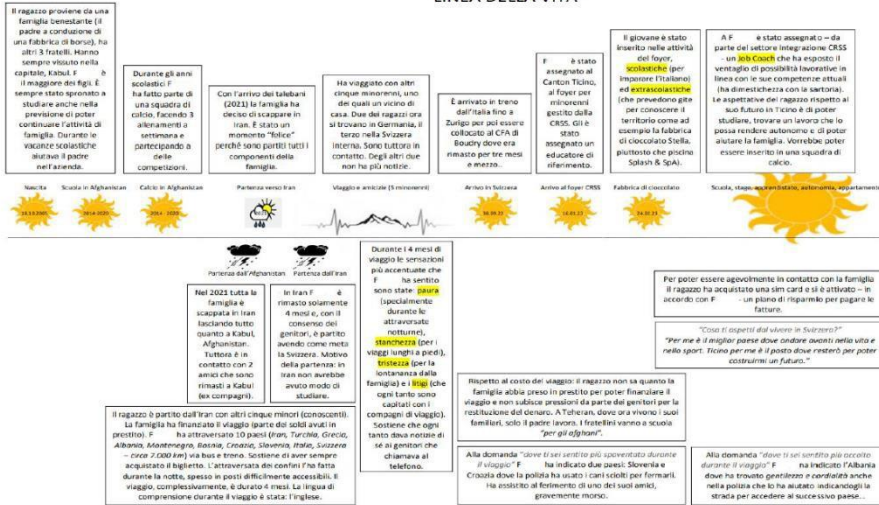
LINEA DELLA VITA

Il ragazzo proviene da una famiglia benestante (il padre a conduzione di una fabbrica di borse), ha altri 3 fratelli. Hanno sempre vissuto nella capitale, Kabul. F è il maggiore dei figli. È sempre stato spronato a studiare anche nella previsione di poter continuare l'attività di famiglia. Durante le vacanze scolastiche aiutava il padre nell'azienda.

Durante gli anni scolastici F ha fatto parte di una squadra di calcio, facendo 3 allenamenti a settimana e partecipando a delle competizioni.

Con l'arrivo dei talebani (2021) la famiglia ha deciso di scappare in Iran. È stato un momento "felice" perché sono partiti tutti i componenti della famiglia.

Ha viaggiato con altri cinque minorenni, uno dei quali un vicino di casa. Due dei ragazzi ora si trovano in Germania, il terzo nella Svizzera interna. Sono tuttora in contatto. Degli altri due non ha più notizie.

È arrivato in treno dall'Italia fino a Zurigo per poi essere collocato al CFA di Boudry dove era rimasto per tre mesi e mezzo...

F è stato assegnato al Canton Ticino, al foyer per minorenni gestito dalla CRSS. Gli è stato assegnato un educatore di riferimento.

Il giovane è stato inserito nelle attività del foyer, scolastiche (per imparare l'italiano) ed extrascolastiche (che prevedono gite per conoscere il territorio come ad esempio la fabbrica di cioccolato Stella, piuttosto che piscine Splash & SpA).

A F è stato assegnato – da parte del settore integrazione CRSS - un Job Coach che ha esposto il ventaglio di possibilità lavorative in linea con le sue competenze attuali (ha dimestichezza con la sartoria). Le aspettative del ragazzo rispetto al suo futuro in Ticino è di poter studiare, trovare un lavoro che lo possa rendere autonomo e di poter aiutare la famiglia. Vorrebbe poter essere inserito in una squadra di calcio.

Nascita | Scuola in Afghanistan | Calcio in Afghanistan | Partenza verso Iran | Viaggio e amicizie (5 minorenni) | Arrivo in Svizzera | Arrivo al foyer CRSS | Fabbrica di cioccolato | Scuola, stage, apprendistato, autonomia, appartamento

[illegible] | 2014-2020 | 2014-2020 | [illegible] | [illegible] | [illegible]

Partenza dall'Afghanistan | Partenza dall'Iran

Nel 2021 tutta la famiglia è scappata in Iran lasciando tutto quanto a Kabul, Afghanistar. Tuttora è in contatto con 2 amici che sono rimasti a Kabul (ex compagni).

In Iran F è rimasto solamente 4 mesi e, con il consenso dei genitori, è partito avendo come meta la Svizzera. Motivo della partenza: in Iran non avrebbe avuto modo di studiare.

Durante i 4 mesi di viaggio le sensazioni più accentuate che F ha sentito sono state: paura (specialmente durante le attraversate notturne), stanchezza (per i viaggi lunghi a piedi), tristezza (per la lontananza dalla famiglia) e i litigi (che ogni tanto sono capitati con i compagni di viaggio). Sostiene che ogni tanto dava notizie di sé ai genitori che chiamava al telefono.

Per poter essere agevolmente in contatto con la famiglia il ragazzo ha acquistato una sim card e si è attivato – in accordo con F - un piano di risparmio per pagare le fatture.

"Cosa ti ispetti dal vivere in Svizzera?"
"Per me è il miglior paese dove andare avanti nella vita e nello sport. Ticino per me è il posto dove resterò per poter costruirmi un futuro."

Il ragazzo è partito dall'Iran con altri cinque minori (conoscenti). La famiglia ha finanziato il viaggio (parte dei soldi avuti in prestito). F ha attraversato 10 paesi (Iran, Turchia, Grecia, Albania, Montenegro, Bosnia, Croazia, Slovenia, Italia, Svizzera – circa 7.000 km) via bus e treno. Sostiene di aver sempre acquistato il biglietto. L'attraversata dei confini l'ha fatta durante la notte, spesso in posti difficilmente accessibili. Il viaggio, complessivamente, è durato 4 mesi. La lingua di comprensione durante il viaggio è stata: l'inglese.

Rispetto al costo del viaggio: il ragazzo non sa quanto la famiglia abbia preso in prestito per poter finanziare il viaggio e non subisce pressioni da parte dei genitori per la restituzione del denaro. A Teheran, dove ora vivono i suoi familiari, solo il padre lavora. I fratellini vanno a scuola "per gli afghani".

Alla domanda "dove ti sei sentito più spaventato durante il viaggio" F ha indicato due paesi: Slovenia e Croazia dove la polizia ha usato i cani sciolti per fermarli. Ha assistito al ferimento di uno dei suoi amici, gravemente morso.

Alla domanda "dove ti sei sentito più accolto durante il viaggio" F ha indicato l'Albania dove ha trovato gentilezza e cordialità anche nella polizia che lo ha aiutato indicandogli la strada per accedere al successivo paese...